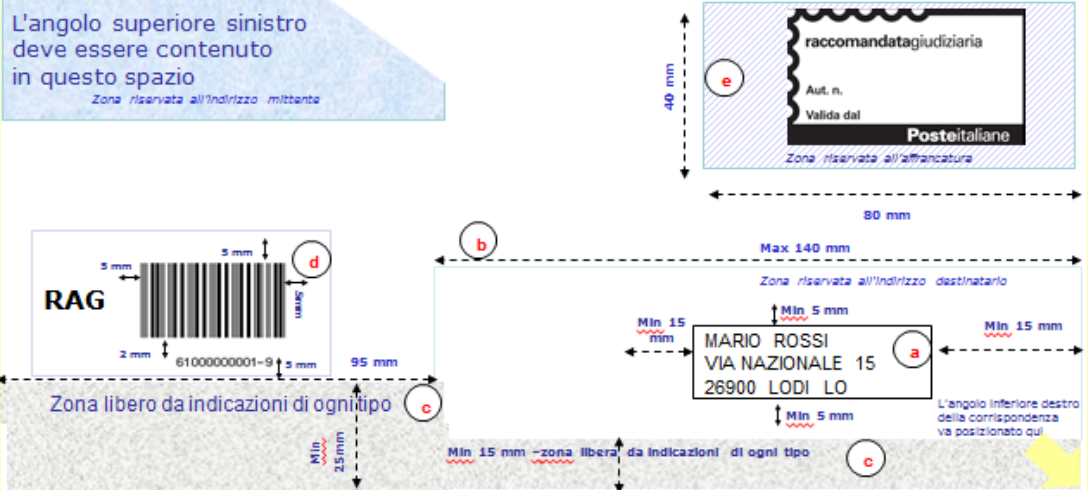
L'angolo superiore sinistro deve essere contenuto in questo spazio

Zona riservata all'indirizzo mittente

40 mm

e

raccomandatagiudiziaria

Aut. n.

Valida dal

Posteitaliane

Zona riservata all'affrancatura

80 mm

5 mm

5 mm

d

RAG

5mm

2 mm

61000000001-9

5 mm

b

Max 140 mm

Zona riservata all'indirizzo destinatario

Min 5 mm

Min 15 mm

Min 15 mm

MARIO ROSSI
VIA NAZIONALE 15
26900 LODI LO

a

95 mm

Zona libero da indicazioni di ogni tipo

c

Min 5 mm

L'angolo inferiore destro della corrispondenza va posizionato qui

Min 25mm

Min 15 mm -zona libera da indicazioni di ogni tipo

c